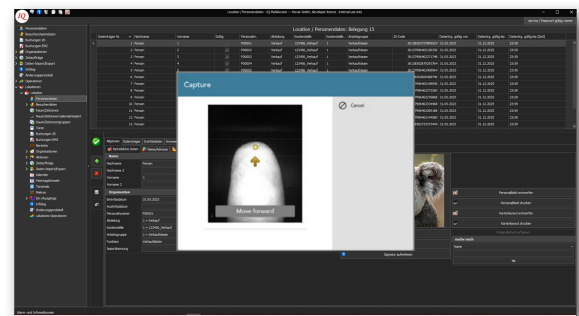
Location / Personendaten - IQ MultiAccess

Location / Personendaten: Belegung 15

Capture

Cancel

Move forward

Personendaten

Buchungen ZK

Buchungen BDE

Organisationen

Zeitaufträge

Dokumente

Erfolg

Anderungsprotokoll

Standorten

Lokationen

Personendaten

Besucherdaten

Nachname

Vorname

Organisation

Personalnummer

Personenbild entfernen

Personenbild drucken

Signatur aufnehmen